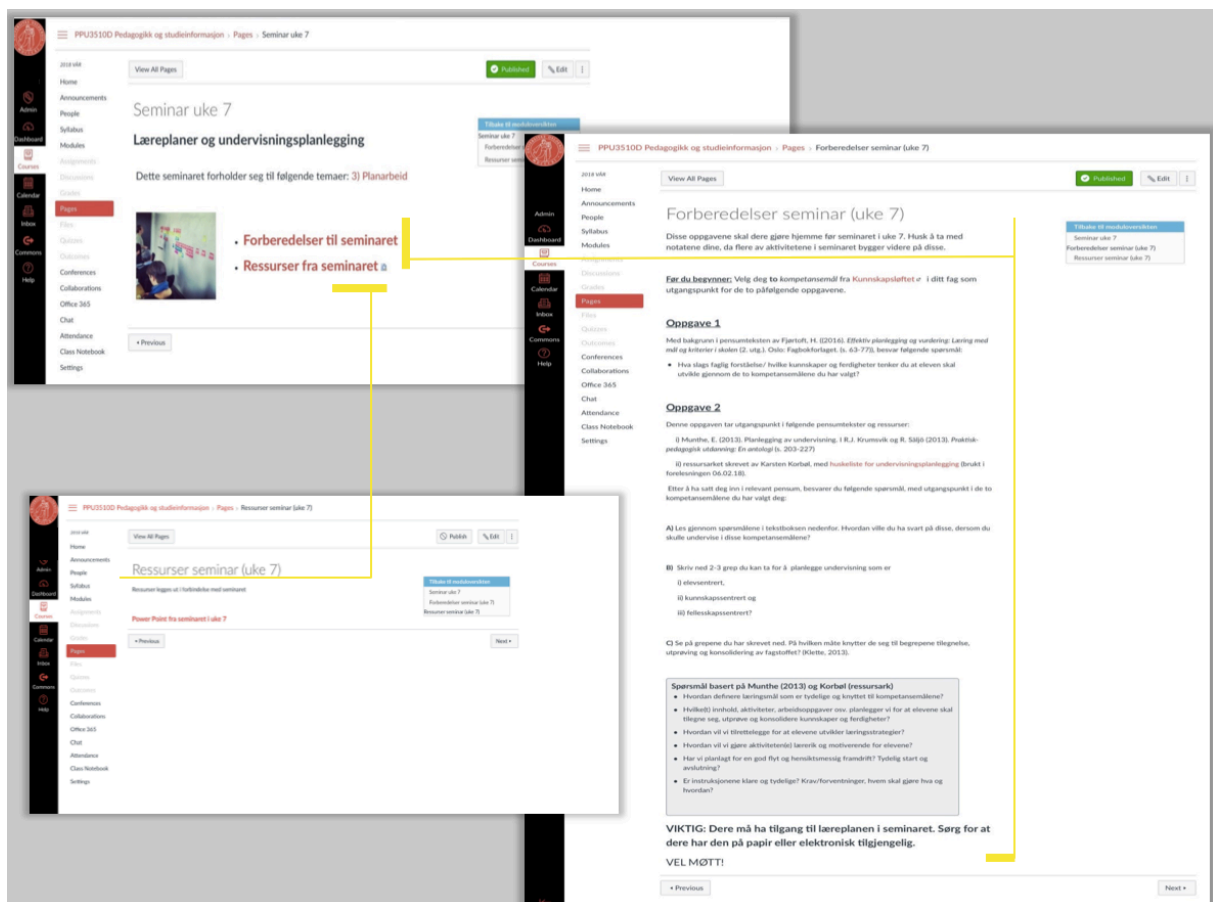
PPU3510D Pedagogikk og studieinformasjon › Pages › Seminar uke 7

Admin
Dashboard
Courses
Calendar
Inbox
Commons
Help

2018 VÅR
Home
Announcements
People
Syllabus
Modules
Assignments
Discussions
Grades
Pages
Files
Quizzes
Outcomes
Conferences
Collaborations
Office 365
Chat
Attendance
Class Notebook
Settings

View All Pages
Published
Edit

Seminar uke 7

Læreplaner og undervisningsplanlegging

Dette seminaret forholder seg til følgende temaer: 3) Planarbeid

Tilbake til moduloversikten
Seminar uke 7
Forberedelser
Ressurser sem

• Forberedelser til seminaret
• Ressurser fra seminaret

« Previous

PPU3510D Pedagogikk og studieinformasjon › Pages › Forberedelser seminar (uke 7)

Admin
Dashboard
Courses
Calendar
Inbox
Commons
Help

2018 VÅR
Home
Announcements
People
Syllabus
Modules
Assignments
Discussions
Grades
Pages
Files
Quizzes
Outcomes
Conferences
Collaborations
Office 365
Chat
Attendance
Class Notebook
Settings

View All Pages
Published
Edit

Forberedelser seminar (uke 7)

Tilbake til moduloversikten
Seminar uke 7
Forberedelser seminar (uke 7)
Ressurser seminar (uke 7)

Disse oppgavene skal dere gjøre hjemme før seminaret i uke 7. Husk å ta med notatene dine, da flere av aktivitetene i seminaret bygger videre på disse.

Før du begynner: Velg deg to kompetansemål fra Kunnskapsløftet i ditt fag som utgangspunkt for de to påfølgende oppgavene.

Oppgave 1

Med bakgrunn i pensumteksten av Fjørtoft, H. (2016). Effektiv planlegging og vurdering: Læring med mål og kriterier i skolen (2. utg.). Oslo: Fagbokforlaget. (s. 63-77), besvar følgende spørsmål:

• Hva slags faglig forståelse/ hvilke kunnskaper og ferdigheter tenker du at eleven skal utvikle gjennom de to kompetansemålene du har valgt?

Oppgave 2

Denne oppgaven tar utgangspunkt i følgende pensumtekster og ressurser:

i) Munthe, E. (2013). Planlegging av undervisning. I R.J. Krumsvik og R. Säljö (2013). Praktisk-pedagogisk utdanning: En antologi (s. 203-227)

ii) ressursarket skrevet av Karsten Korbøl, med huskeliste for undervisningsplanlegging (brukt i forelesningen 06.02.18).

Etter å ha satt deg inn i relevant pensum, besvarer du følgende spørsmål, med utgangspunkt i de to kompetansemålene du har valgt deg:

A) Les gjennom spørsmålene i tekstboksen nedenfor. Hvordan ville du ha svart på disse, dersom du skulle undervise i disse kompetansemålene?

B) Skriv ned 2-3 grep du kan ta for å planlegge undervisning som er

i) elevsentrert,

ii) kunnskapssentrert og

iii) fellesskapssentrert?

C) Se på grepene du har skrevet ned. På hvilken måte knytter de seg til begrepene tilegnelse, utprøving og konsolidering av fagstoffet? (Klette, 2013).

Spørsmål basert på Munthe (2013) og Korbøl (ressursark)
• Hvordan definere læringsmål som er tydelige og knyttet til kompetansemålene?
• Hvilke(t) innhold, aktiviteter, arbeidsoppgaver osv. planlegger vi for at elevene skal tilegne seg, utprøve og konsolidere kunnskaper og ferdigheter?
• Hvordan vil vi tilrettelegge for at elevene utvikler læringsstrategier?
• Hvordan vil vi gjøre aktiviteten(e) lærerik og motiverende for elevene?
• Har vi planlagt for en god flyt og hensiktsmessig framdrift? Tydelig start og avslutning?
• Er instruksjonene klare og tydelige? Krav/forventninger, hvem skal gjøre hva og hvordan?

VIKTIG: Dere må ha tilgang til læreplanen i seminaret. Sørg for at dere har den på papir eller elektronisk tilgjengelig.

VEL MØTT!

« Previous
Next »

PPU3510D Pedagogikk og studieinformasjon › Pages › Ressurser seminar (uke 7)

Admin
Dashboard
Courses
Calendar
Inbox
Commons
Help

2018 VÅR
Home
Announcements
People
Syllabus
Modules
Assignments
Discussions
Grades
Pages
Files
Quizzes
Outcomes
Conferences
Collaborations
Office 365
Chat
Attendance
Class Notebook
Settings

View All Pages
Publish
Edit

Ressurser seminar (uke 7)

Ressurser legges ut i forbindelse med seminaret

Tilbake til moduloversikten
Seminar uke 7
Forberedelser seminar (uke 7)
Ressurser seminar (uke 7)

Power Point fra seminaret i uke 7

« Previous
Next »